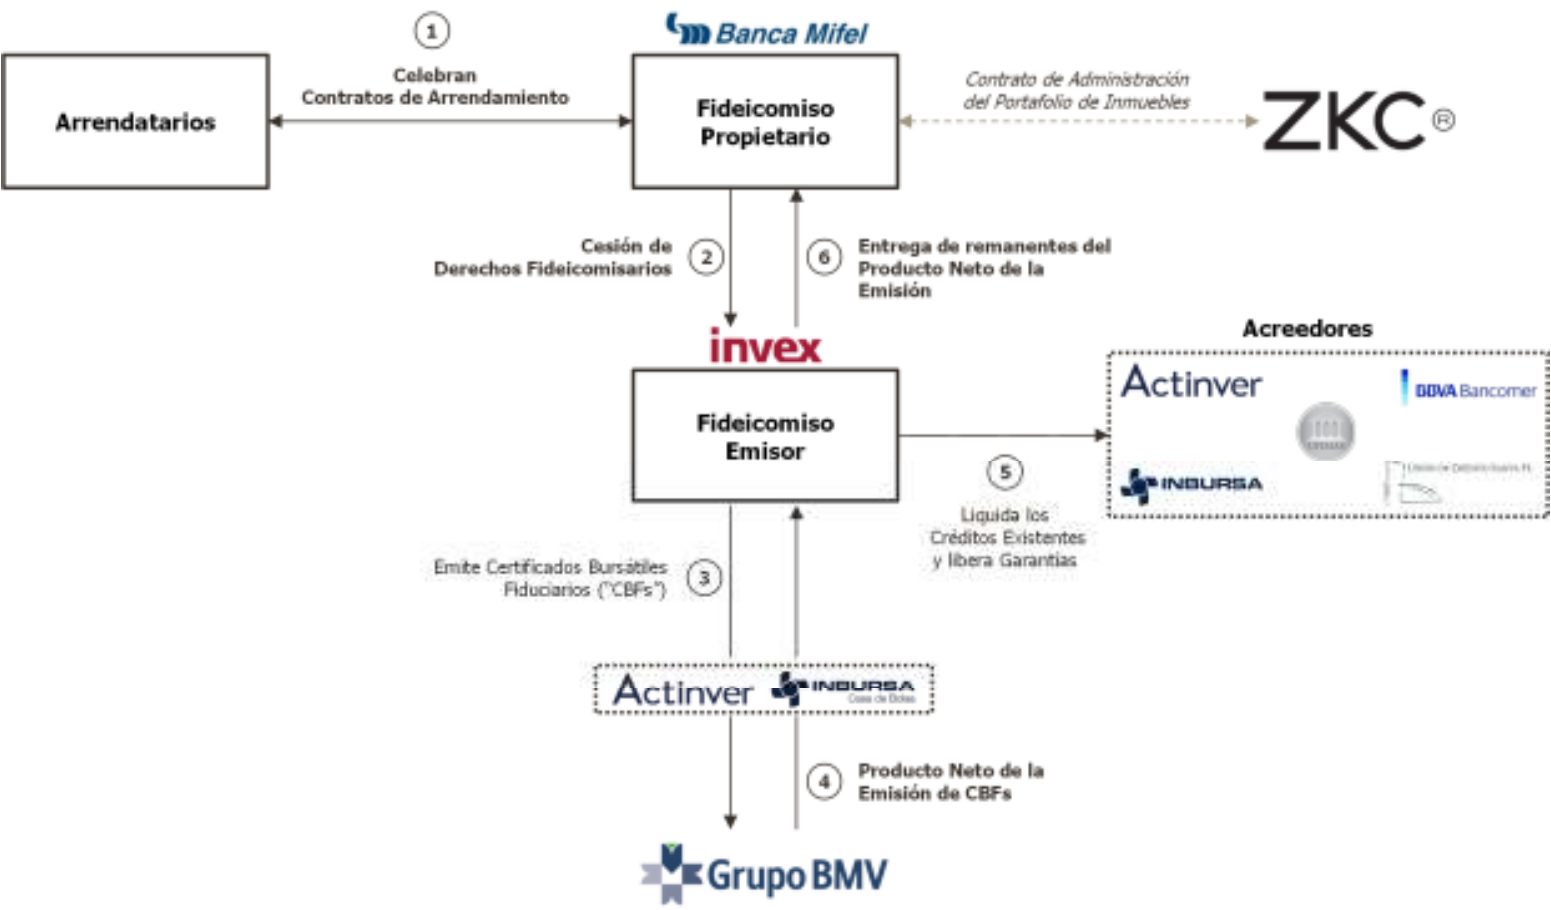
1
Celebran
Contratos de Arrendamiento

Arrendatarios

Banca Mifel

Fideicomiso Propietario

Contrato de Administración del Portafolio de Inmuebles

ZKC®

Cesión de Derechos Fideicomisarios 2

6 Entrega de remanentes del Producto Neto de la Emisión

invex

Fideicomiso Emisor

Acreedores

Actinver

BBVA Bancomer

INBURSA

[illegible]

5
Liquida los Créditos Existentes y libera Garantías

Emite Certificados Bursátiles Fiduciarios ("CBFs") 3

Actinver

INBURSA
Casa de Bolsa

4 Producto Neto de la Emisión de CBFs

Grupo BMV